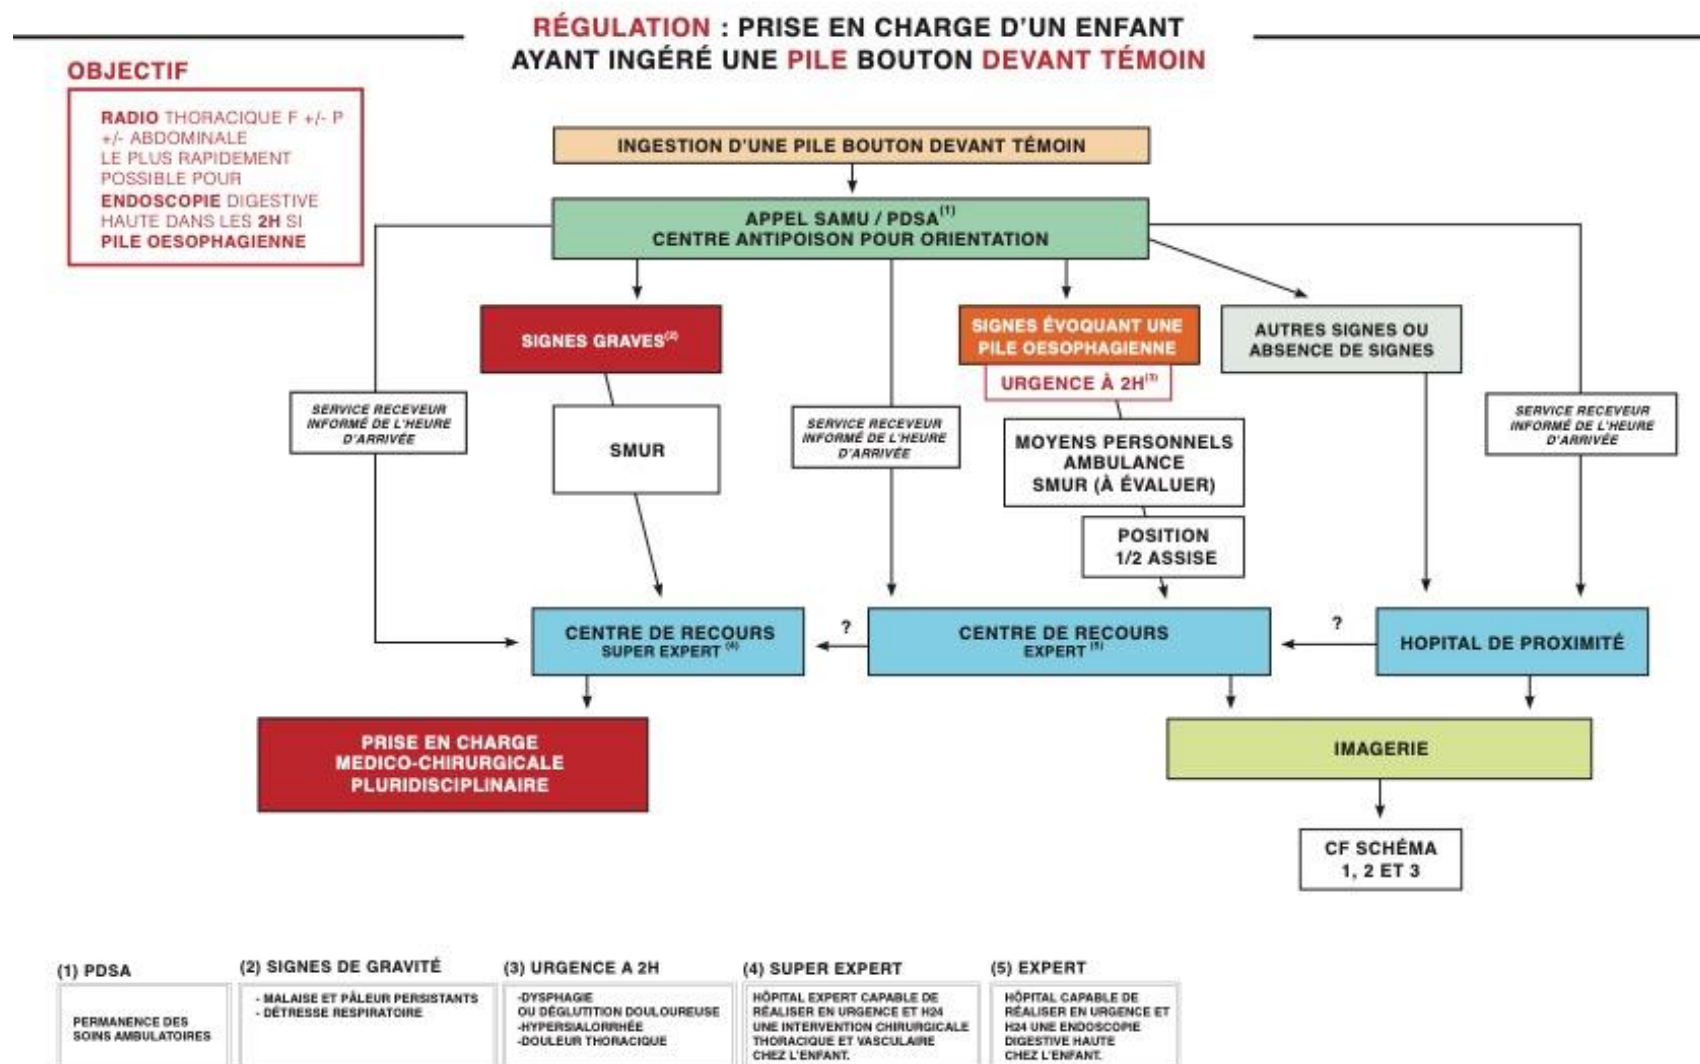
RÉGULATION : PRISE EN CHARGE D'UN ENFANT AYANT INGÉRÉ UNE PILE BOUTON DEVANT TÉMOIN

OBJECTIF

RADIO THORACIQUE F +/- P +/- ABDOMINALE LE PLUS RAPIDEMENT POSSIBLE POUR ENDOSCOPIE DIGESTIVE HAUTE DANS LES 2H SI PILE OESOPHAGIENNE

INGESTION D'UNE PILE BOUTON DEVANT TÉMOIN

APPEL SAMU / PDSA$^{(1)}$
CENTRE ANTIPOISON POUR ORIENTATION

SIGNES GRAVES$^{(2)}$

SIGNES ÉVOQUANT UNE PILE OESOPHAGIENNE

URGENCE À 2H$^{(3)}$

AUTRES SIGNES OU ABSENCE DE SIGNES

SERVICE RECEVEUR INFORMÉ DE L'HEURE D'ARRIVÉE

SMUR

SERVICE RECEVEUR INFORMÉ DE L'HEURE D'ARRIVÉE

MOYENS PERSONNELS AMBULANCE SMUR (À ÉVALUER)

SERVICE RECEVEUR INFORMÉ DE L'HEURE D'ARRIVÉE

POSITION 1/2 ASSISE

CENTRE DE RECOURS SUPER EXPERT$^{(4)}$

?

CENTRE DE RECOURS EXPERT$^{(5)}$

?

HOPITAL DE PROXIMITÉ

PRISE EN CHARGE MEDICO-CHIRURGICALE PLURIDISCIPLINAIRE

IMAGERIE

CF SCHÉMA 1, 2 ET 3

(1) PDSA
PERMANENCE DES SOINS AMBULATOIRES

(2) SIGNES DE GRAVITÉ
- MALAISE ET PÂLEUR PERSISTANTS
- DÉTRESSE RESPIRATOIRE

(3) URGENCE A 2H
-DYSPHAGIE OU DÉGLUTITION DOULOUREUSE
-HYPERSIALORRHÉE
-DOULEUR THORACIQUE

(4) SUPER EXPERT
HÔPITAL EXPERT CAPABLE DE RÉALISER EN URGENCE ET H24 UNE INTERVENTION CHIRURGICALE THORACIQUE ET VASCULAIRE CHEZ L'ENFANT.

(5) EXPERT
HÔPITAL CAPABLE DE RÉALISER EN URGENCE ET H24 UNE ENDOSCOPIE DIGESTIVE HAUTE CHEZ L'ENFANT.